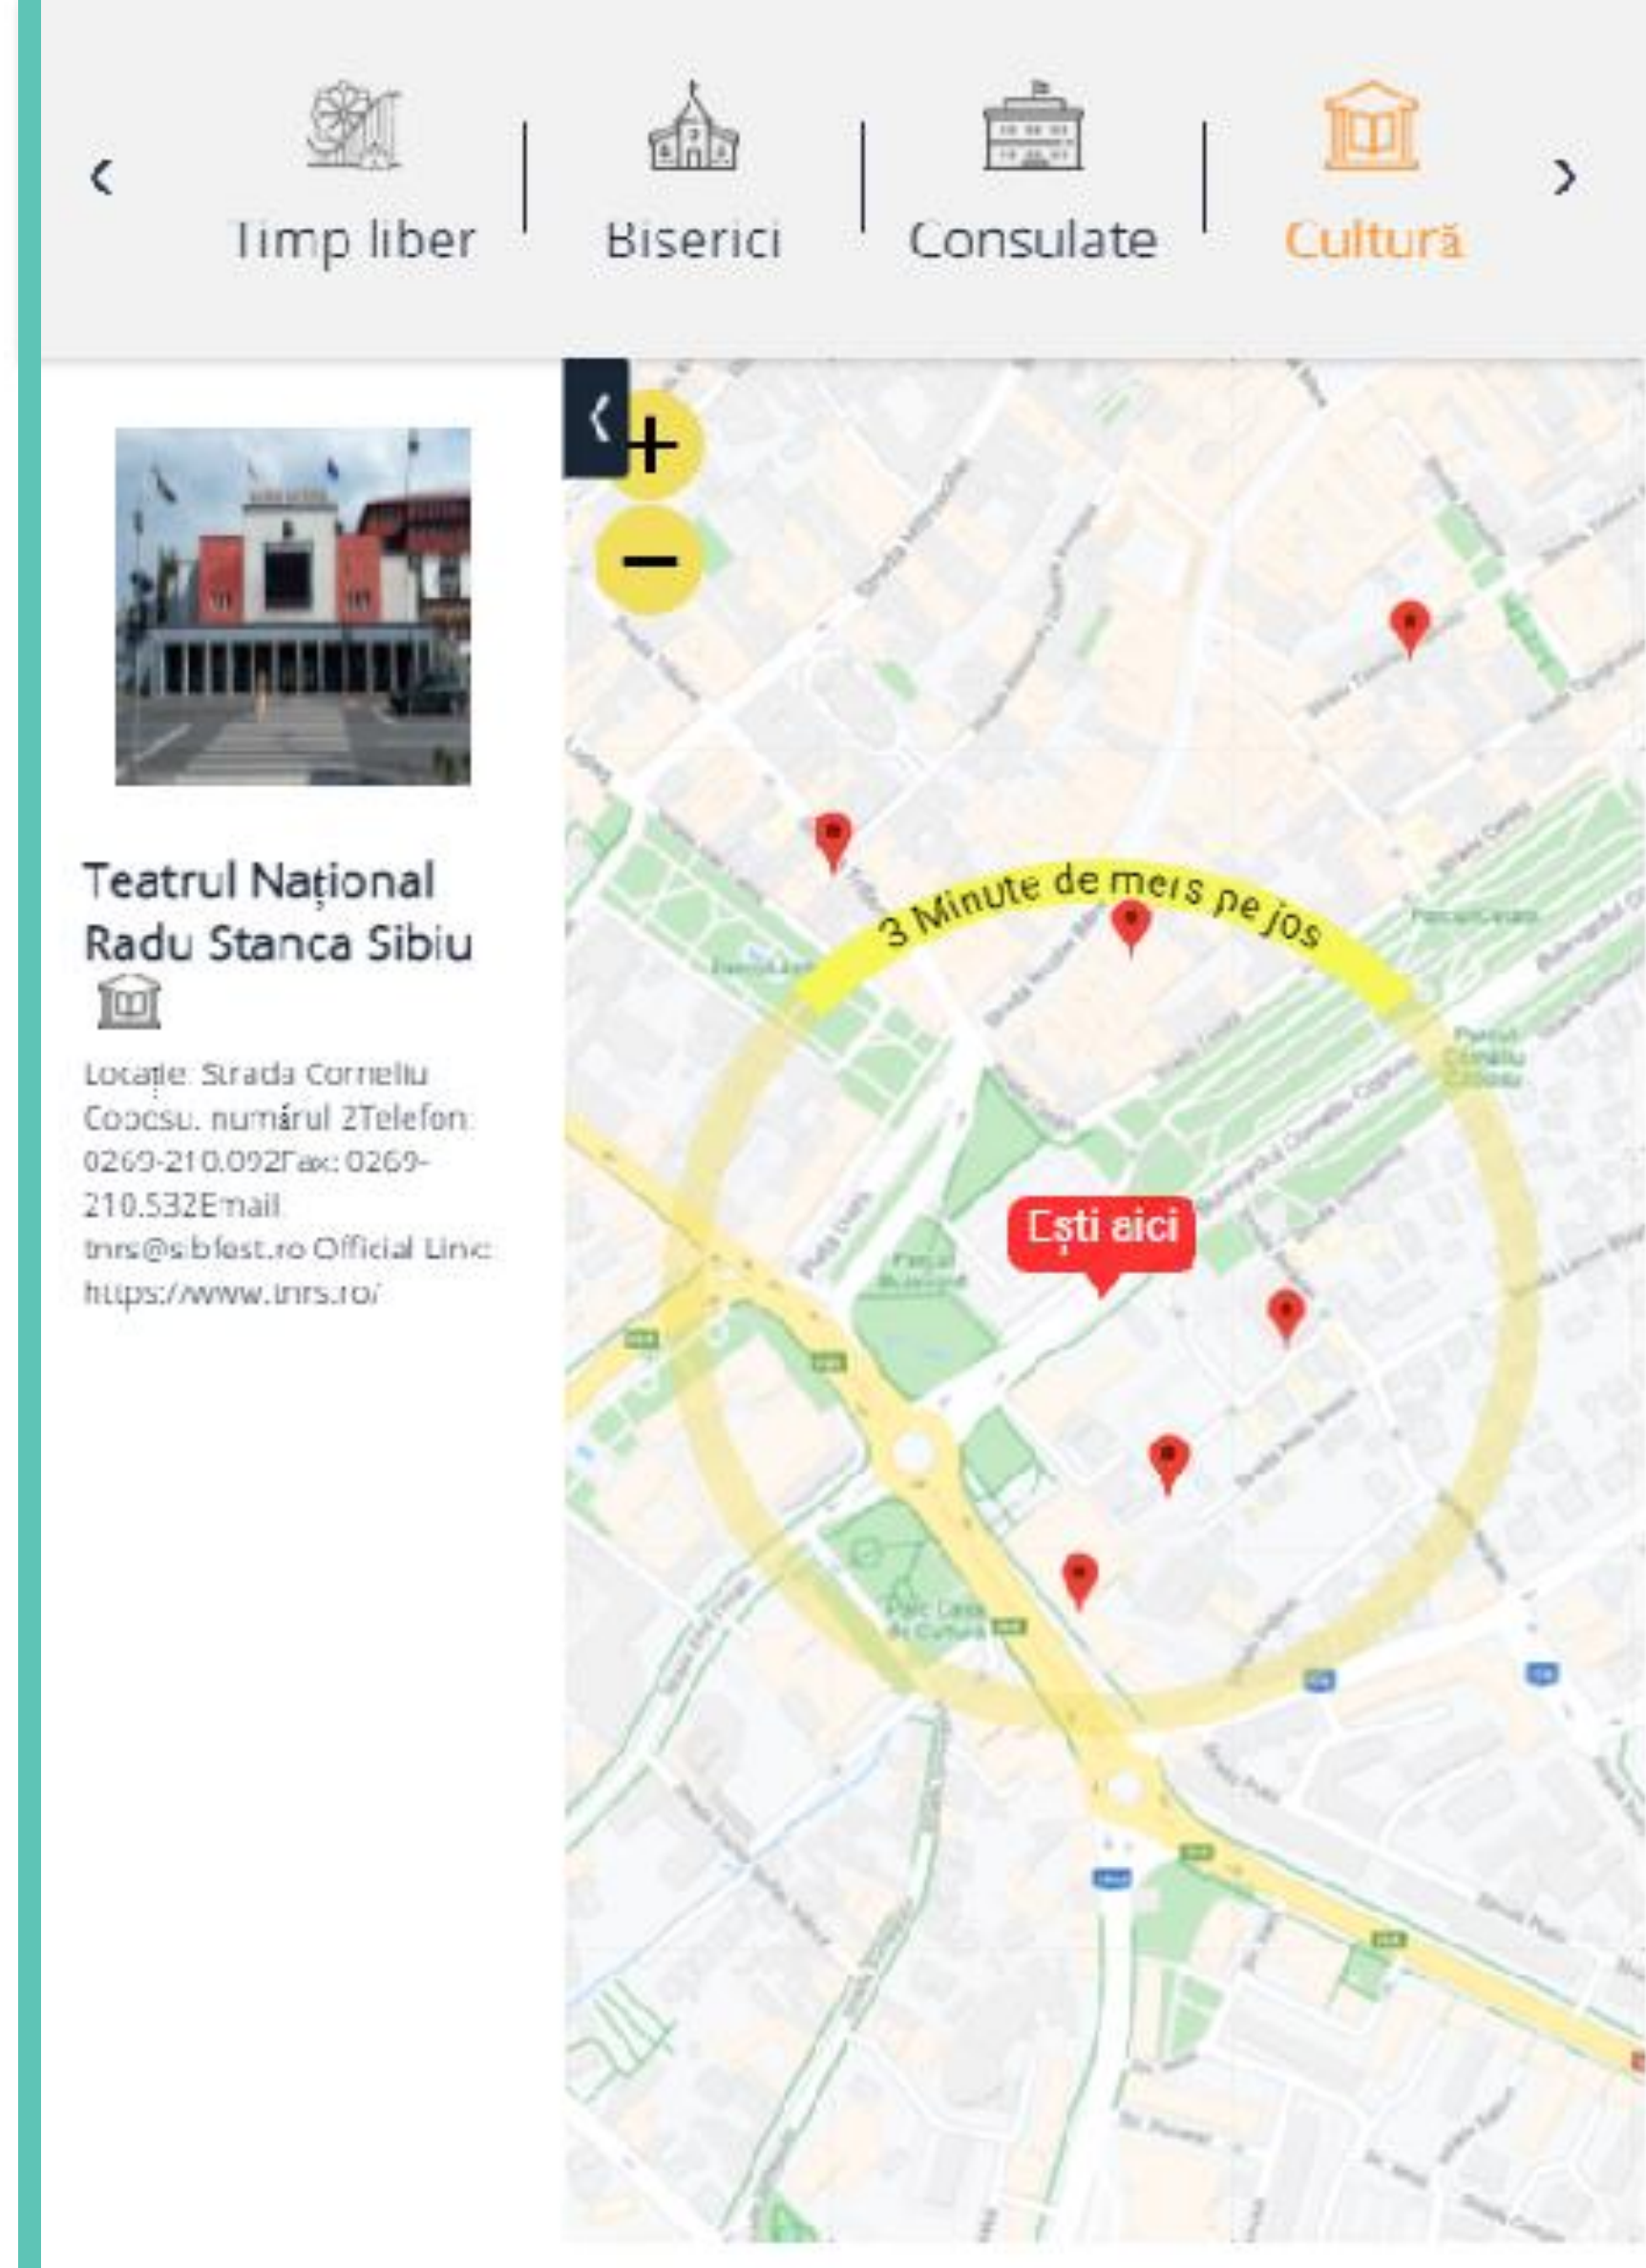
‹ Timp liber | Biserici | Consulate | Cultură ›

+
−

Teatrul Național Radu Stanca Sibiu

Locație: Strada Corneliu Coposu, numărul 2Telefon: 0269-210.092Fax: 0269-210.532Email: tnrs@sibfest.ro Official Link: https://www.tnrs.ro/

3 Minute de mers pe jos

Ești aici